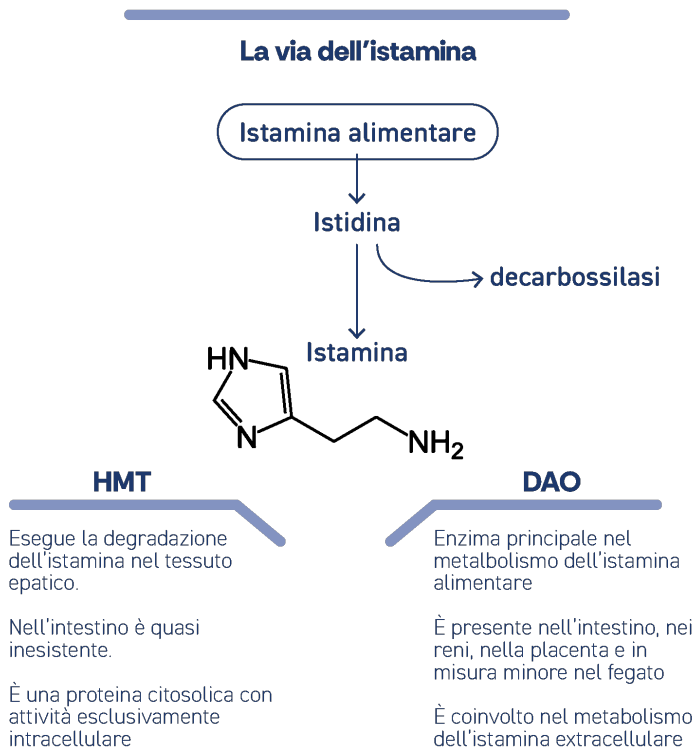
La via dell'istamina

Istamina alimentare

Istidina

decarbossilasi

Istamina

HN

N

$NH_2$

HMT

Esegue la degradazione dell'istamina nel tessuto epatico.

Nell'intestino è quasi inesistente.

È una proteina citosolica con attività esclusivamente intracellulare

DAO

Enzima principale nel metalbolismo dell'istamina alimentare

È presente nell'intestino, nei reni, nella placenta e in misura minore nel fegato

È coinvolto nel metabolismo dell'istamina extracellulare